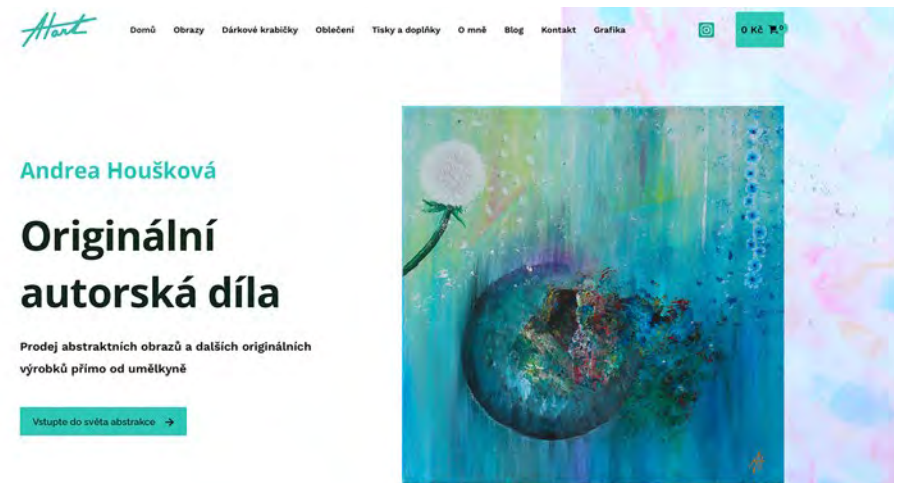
Hart

Domů Obrazy Dárkové krabičky Oblečení Tisky a doplňky O mně Blog Kontakt Grafika

0 Kč 0

Andrea Houšková

Originální autorská díla

Prodej abstraktních obrazů a dalších originálních výrobků přímo od umělkyně

Vstupte do světa abstrakce →